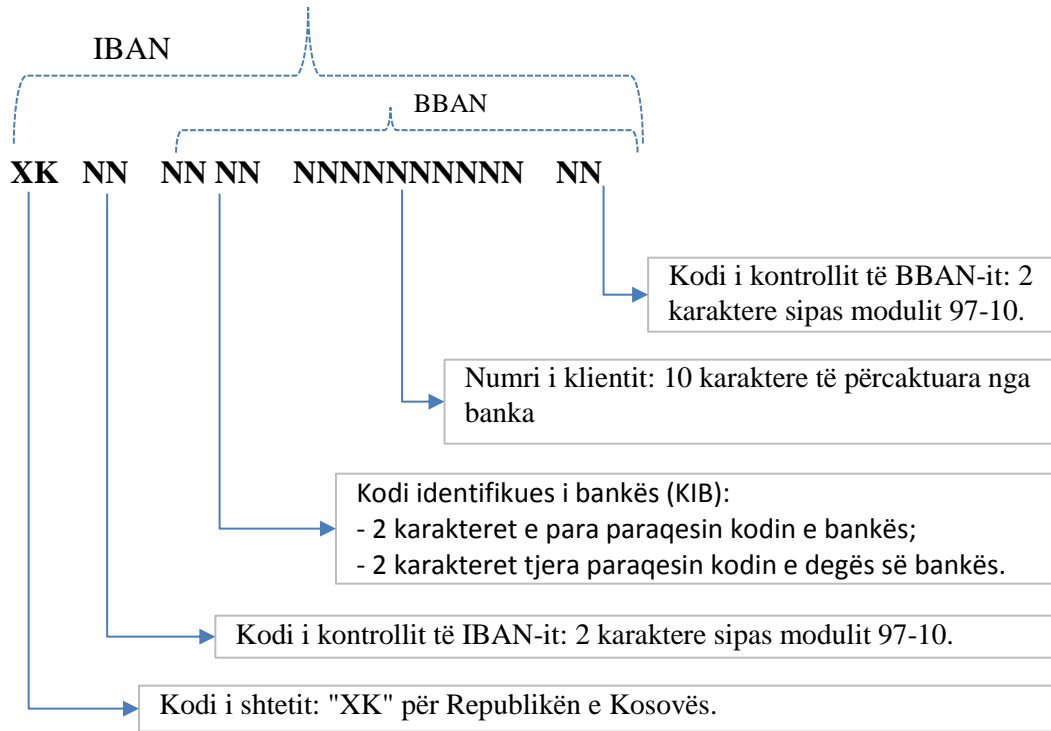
IBAN

BBAN

XK NN NN NN NNNNNNNNNN NN

Kodi i kontrollit të BBAN-it: 2 karaktere sipas modulit 97-10.

Numri i klientit: 10 karaktere të përcaktuara nga banka

Kodi identifikues i bankës (KIB):
- 2 karakteret e para paraqesin kodin e bankës;
- 2 karakteret tjera paraqesin kodin e degës së bankës.

Kodi i kontrollit të IBAN-it: 2 karaktere sipas modulit 97-10.

Kodi i shtetit: "XK" për Republikën e Kosovës.